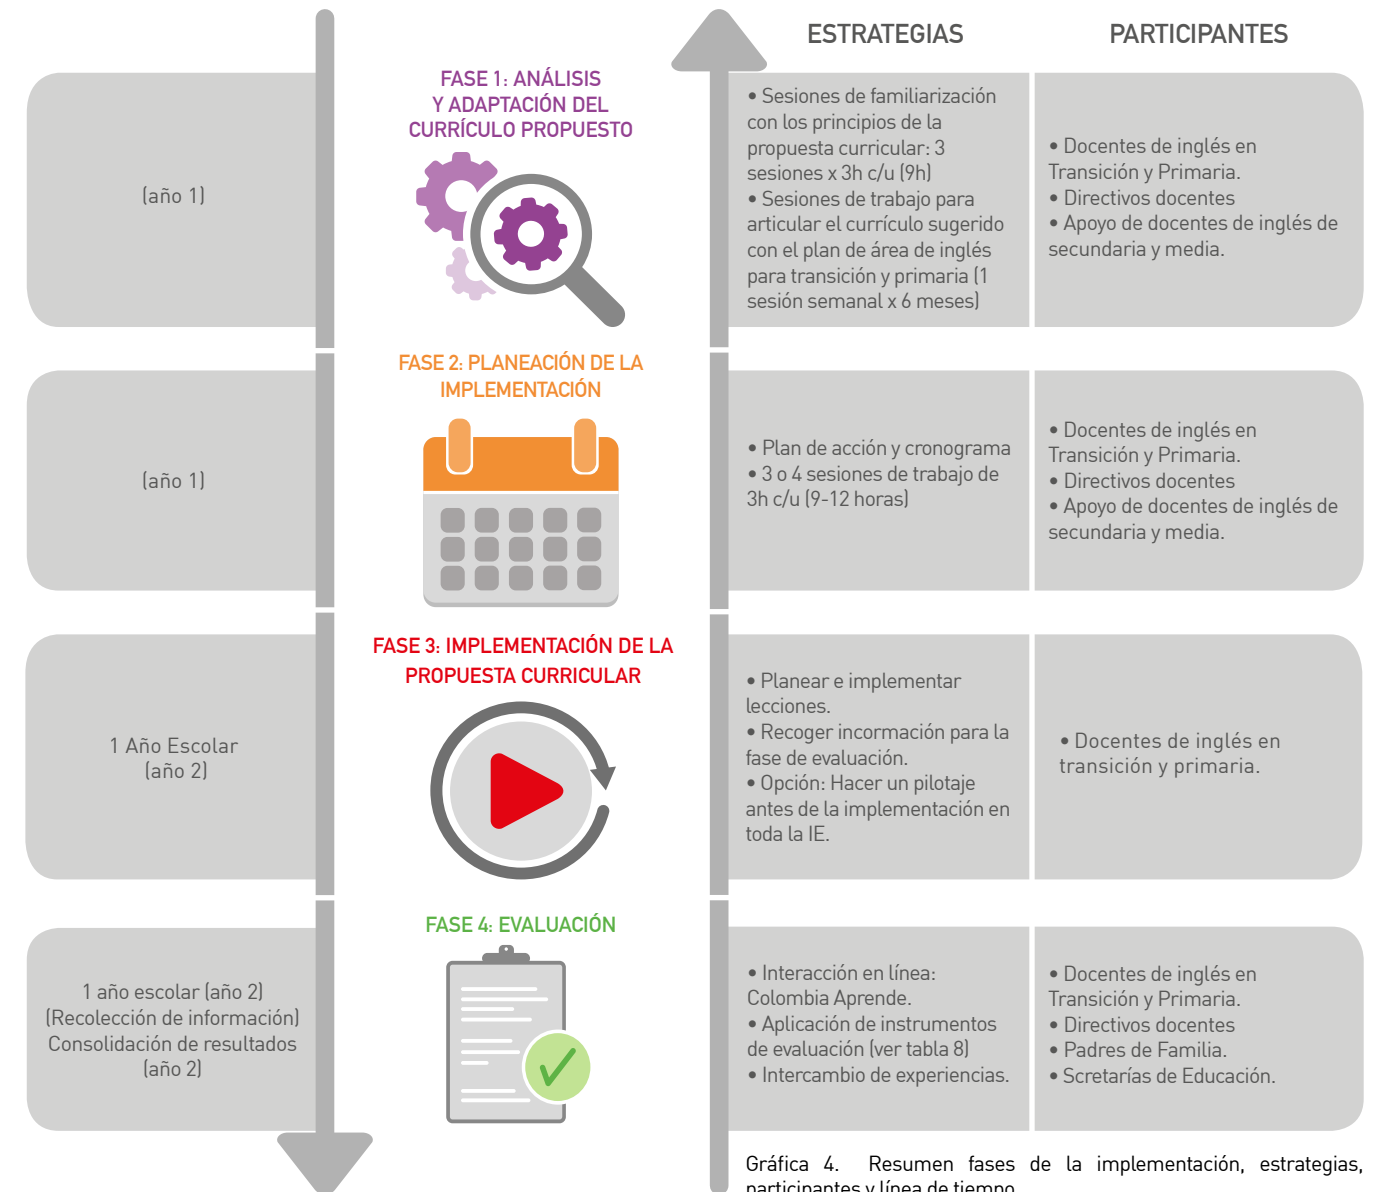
ESTRATEGIAS

PARTICIPANTES

(año 1)

FASE 1: ANÁLISIS Y ADAPTACIÓN DEL CURRÍCULO PROPUESTO

• Sesiones de familiarización con los principios de la propuesta curricular: 3 sesiones x 3h c/u (9h)
• Sesiones de trabajo para articular el currículo sugerido con el plan de área de inglés para transición y primaria (1 sesión semanal x 6 meses)

• Docentes de inglés en Transición y Primaria.
• Directivos docentes
• Apoyo de docentes de inglés de secundaria y media.

(año 1)

FASE 2: PLANEACIÓN DE LA IMPLEMENTACIÓN

• Plan de acción y cronograma
• 3 o 4 sesiones de trabajo de 3h c/u (9-12 horas)

• Docentes de inglés en Transición y Primaria.
• Directivos docentes
• Apoyo de docentes de inglés de secundaria y media.

1 Año Escolar
(año 2)

FASE 3: IMPLEMENTACIÓN DE LA PROPUESTA CURRICULAR

• Planear e implementar lecciones.
• Recoger incormación para la fase de evaluación.
• Opción: Hacer un pilotaje antes de la implementación en toda la IE.

• Docentes de inglés en transición y primaria.

1 año escolar (año 2)
(Recolección de información)
Consolidación de resultados
(año 2)

FASE 4: EVALUACIÓN

• Interacción en línea: Colombia Aprende.
• Aplicación de instrumentos de evaluación (ver tabla 8)
• Intercambio de experiencias.

• Docentes de inglés en Transición y Primaria.
• Directivos docentes
• Padres de Familia.
• Scretarías de Educación.

Gráfica 4. Resumen fases de la implementación, estrategias, participantes y línea de tiempo.